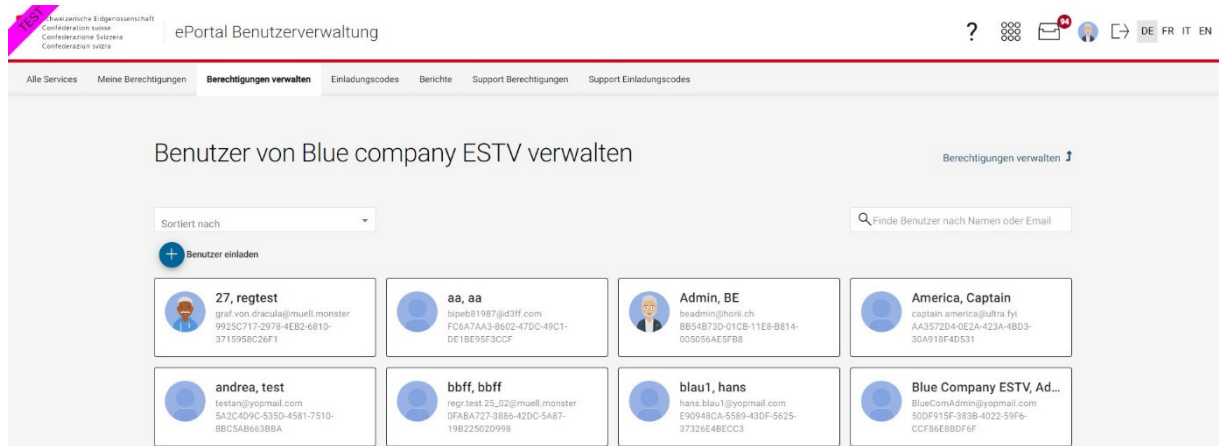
TEST
Schweizerische Eidgenossenschaft
Confédération suisse
Confederazione Svizzera
Confederaziun svizra

ePortal Benutzerverwaltung

? 94 DE FR IT EN

Alle Services | Meine Berechtigungen | Berechtigungen verwalten | Einladungscodes | Berichte | Support Berechtigungen | Support Einladungscodes

Benutzer von Blue company ESTV verwalten

Berechtigungen verwalten

Sortiert nach

Finde Benutzer nach Namen oder Email

Benutzer einladen

27, regtest
graf.von.dracula@muell.monster
9925C717-2978-4EB2-6810-3715958C26F1

aa, aa
bipeb81987@d3ff.com
FC6A7AA3-8602-47DC-49C1-DE1BE95F3CCF

Admin, BE
beadmin@horii.ch
BB54B73D-01CB-11E8-B814-005056AE5FB8

America, Captain
captain.america@ultra.fyi
AA3572D4-0E2A-423A-4BD3-30A918F4D531

andrea, test
testan@yopmail.com
5A2C4D9C-535D-4581-7510-8BC5AB663BBA

bbff, bbff
regr.test.25_02@muell.monster
0FABA727-3886-42DC-5A87-19B22502D998

blau1, hans
hans.blau1@yopmail.com
E90948CA-5569-43DF-5625-37326E4BECC3

Blue Company ESTV, Ad...
BlueComAdmin@yopmail.com
50DF915F-383B-4022-59F6-CCF86E8BDF6F